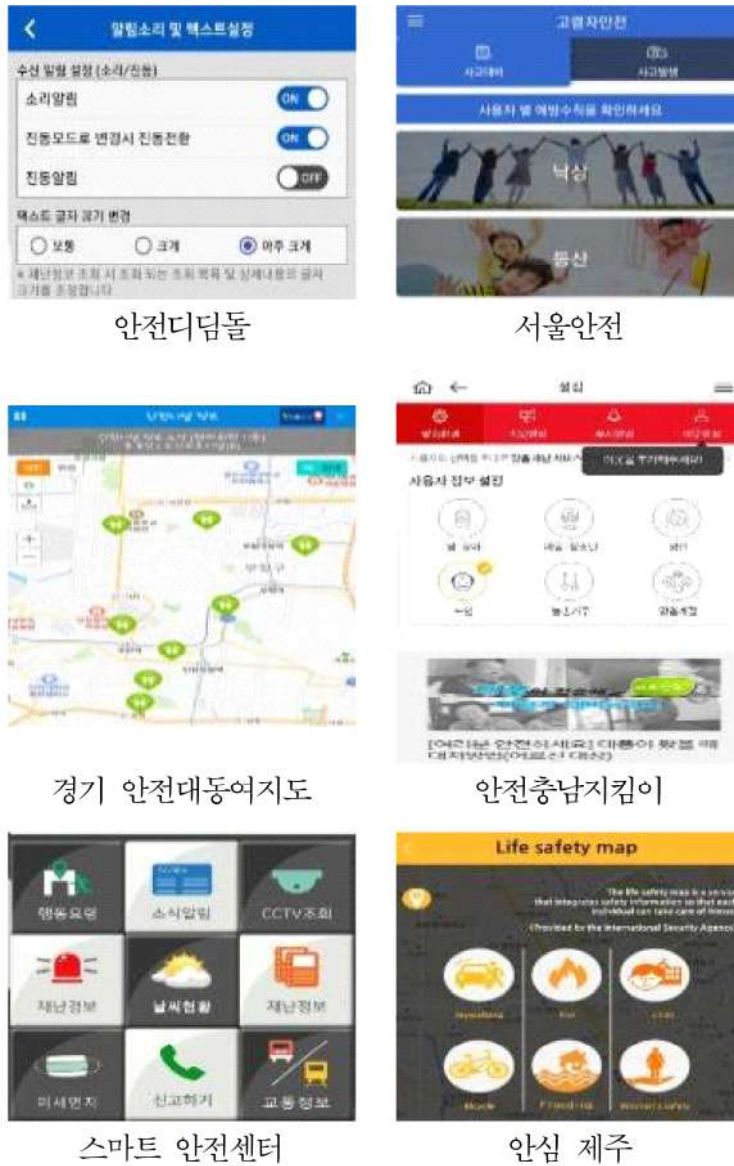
알림소리 및 텍스트설정

수신 알림 설정 (소리/진동)

소리알림 ON

진동모드로 변경시 진동전환 ON

진동알림 OFF

텍스트 글자 크기 변경

보통 크게 아주 크게

※ 재난정보 조회 시 조회되는 조회 목록 및 상세내용의 글자 크기를 조정합니다

안전디딤돌

고령자안전

사고대비 사고발생

사용자 별 예방수칙을 확인하세요

낙상

등산

서울안전

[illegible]

경기 안전대동여지도

설정

사용자 정보 설정

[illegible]

안전충남지킴이

행동요령 소식알림 CCTV조회

재난경보 날씨현황 재난정보

미세먼지 신고하기 교통정보

스마트 안전센터

Life safety map

The life safety map is a service that integrates safety information so that each individual can take care of himself

(Provided by the International Security Agency)

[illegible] Fire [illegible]

Bicycle Flooding Women's safety

안심 제주